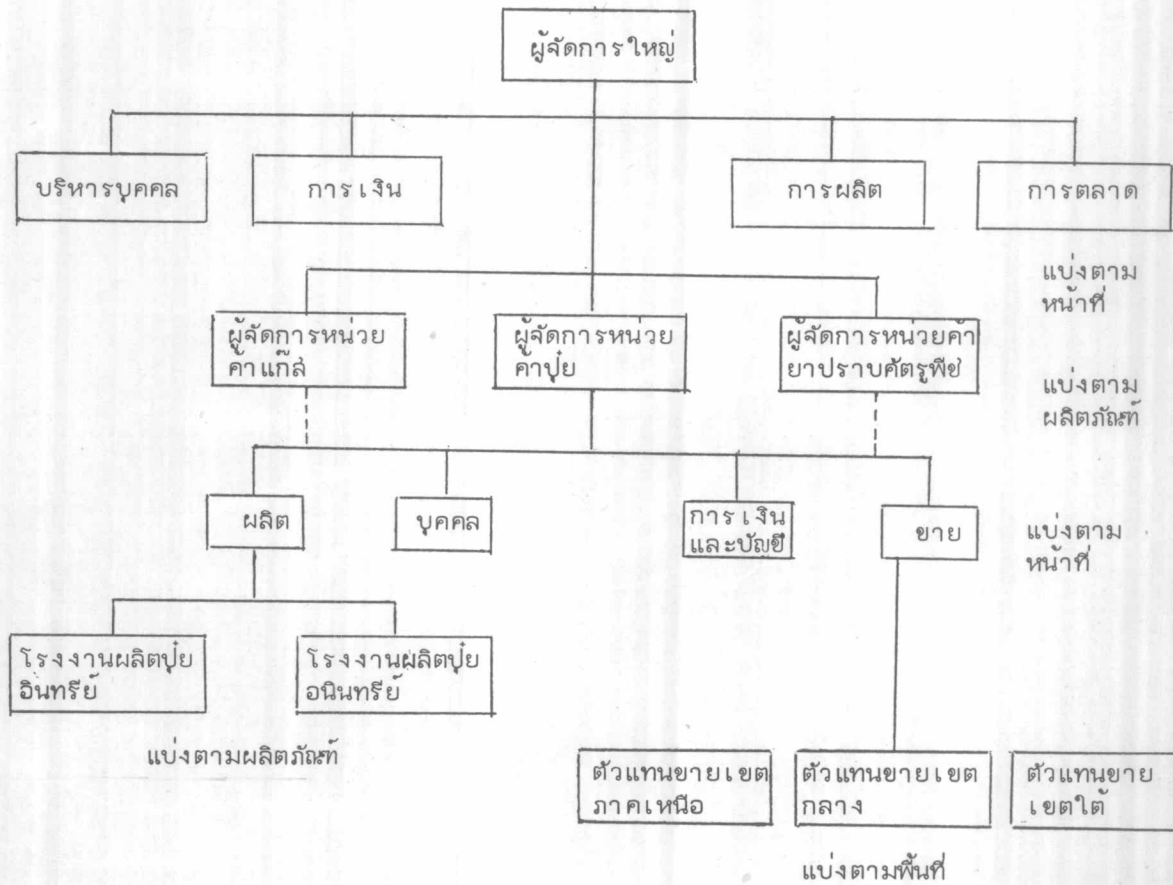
ผู้จัดการใหญ่

บริหารบุคคล

การเงิน

การผลิต

การตลาด

แบ่งตามหน้าที่

ผู้จัดการหน่วยค้าแก๊ส

ผู้จัดการหน่วยค้าปุ๋ย

ผู้จัดการหน่วยค้ายาปราบศัตรูพืช

แบ่งตามผลิตภัณฑ์

ผลิต

บุคคล

การเงินและบัญชี

ขาย

แบ่งตามหน้าที่

โรงงานผลิตปุ๋ยอินทรีย์

โรงงานผลิตปุ๋ยอนินทรีย์

แบ่งตามผลิตภัณฑ์

ตัวแทนขายเขตภาคเหนือ

ตัวแทนขายเขตกลาง

ตัวแทนขายเขตใต้

แบ่งตามพื้นที่